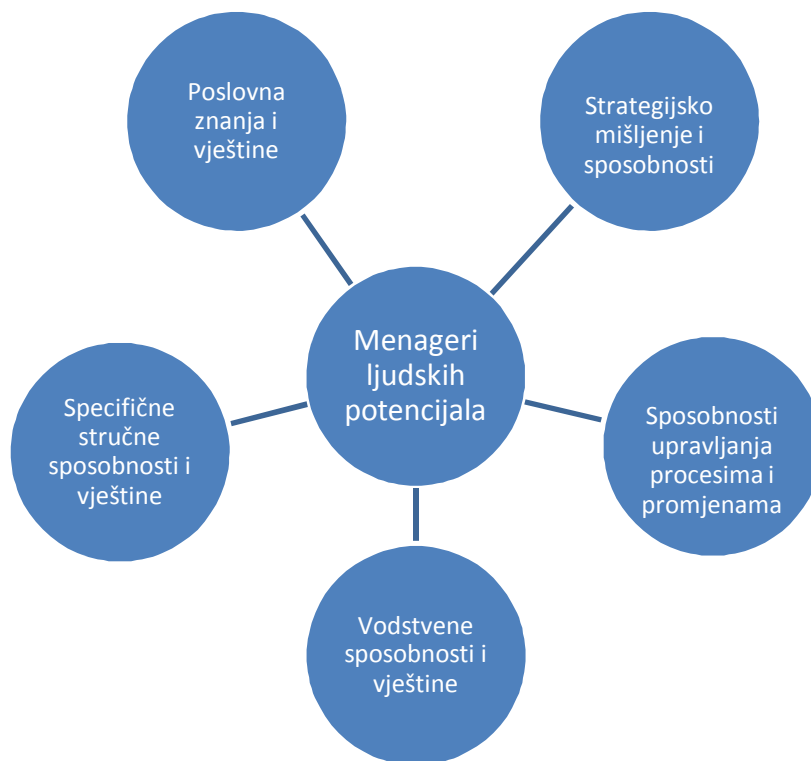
Poslovna znanja i vještine

Strategijsko mišljenje i sposobnosti

Menageri ljudskih potencijala

Specifične stručne sposobnosti i vještine

Sposobnosti upravljanja procesima i promjenama

Vodstvene sposobnosti i vještine